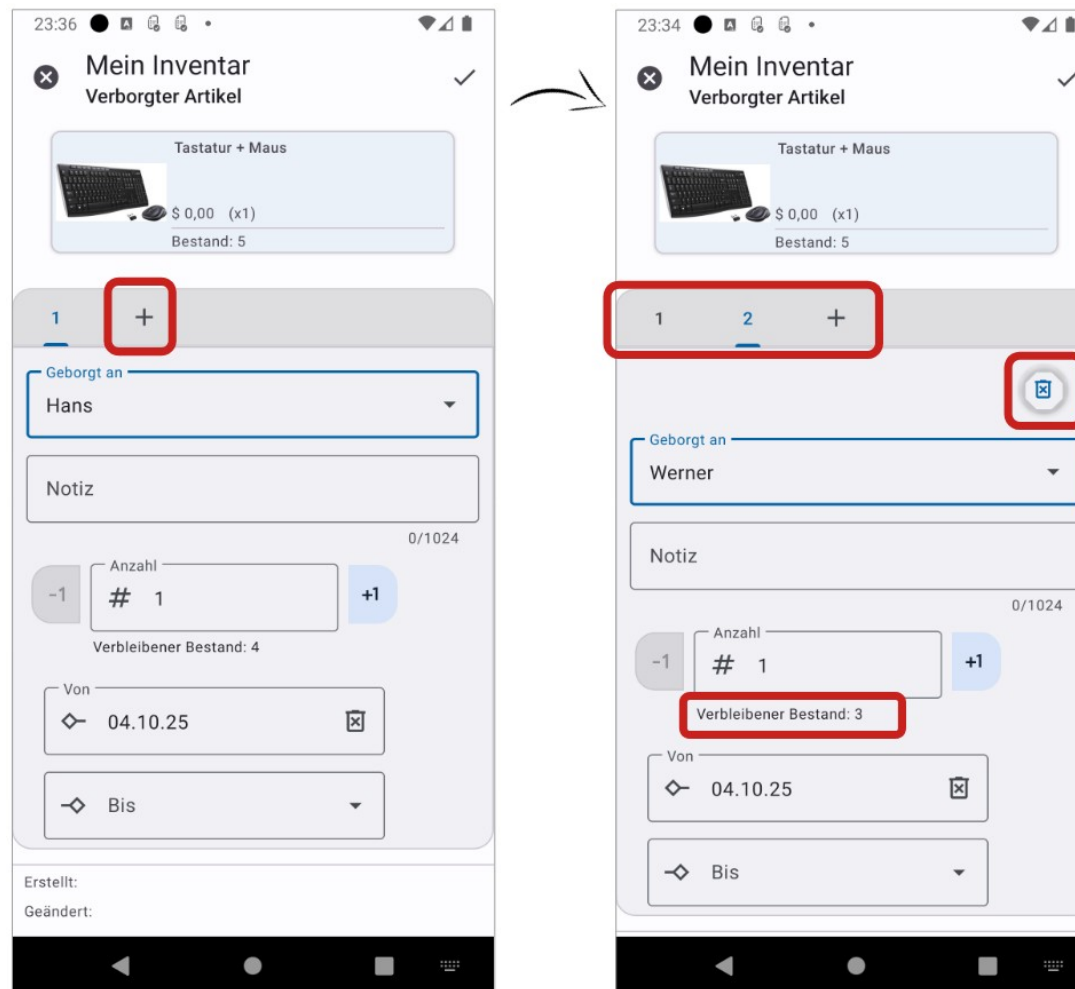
23:36

Mein Inventar
Verborgter Artikel

Tastatur + Maus
$ 0,00 (x1)
Bestand: 5

1 +

Geborgt an
Hans

Notiz
0/1024

-1 Anzahl
# 1 +1
Verbleibener Bestand: 4

Von
04.10.25

Bis

Erstellt:
Geändert:

23:34

Mein Inventar
Verborgter Artikel

Tastatur + Maus
$ 0,00 (x1)
Bestand: 5

1 2 +

Geborgt an
Werner

Notiz
0/1024

-1 Anzahl
# 1 +1
Verbleibener Bestand: 3

Von
04.10.25

Bis